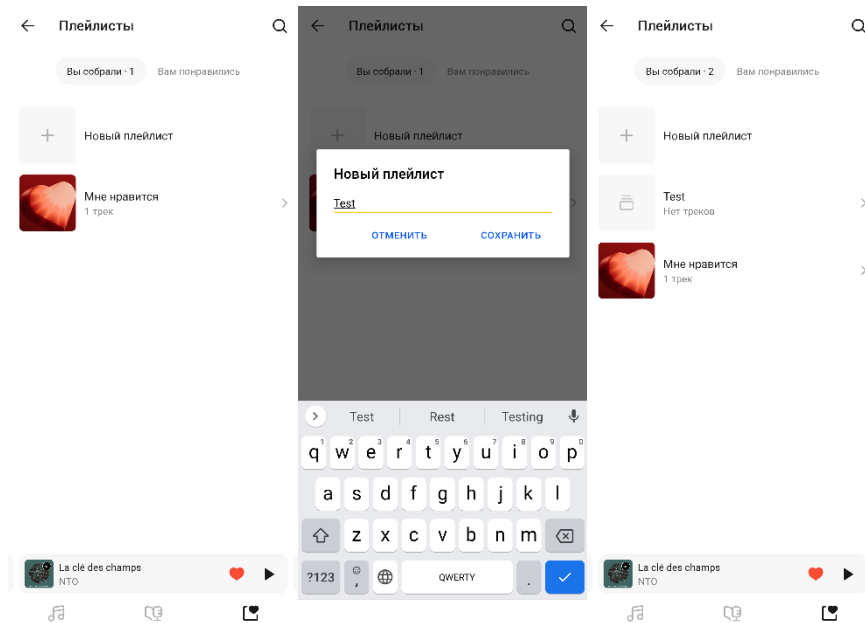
Плейлисты

Вы собрали · 1 Вам понравились

Новый плейлист

Мне нравится
1 трек

La clé des champs
NTO

Плейлисты

Вы собрали · 1 Вам понравились

Новый плейлист

Новый плейлист

Test

ОТМЕНИТЬ СОХРАНИТЬ

Test Rest Testing

q 1 w 2 e 3 r 4 t 5 y 6 u 7 i 8 o 9 p 0
a s d f g h j k l
z x c v b n m
?123 , QWERTY .

Плейлисты

Вы собрали · 2 Вам понравились

Новый плейлист

Test
Нет треков

Мне нравится
1 трек

La clé des champs
NTO